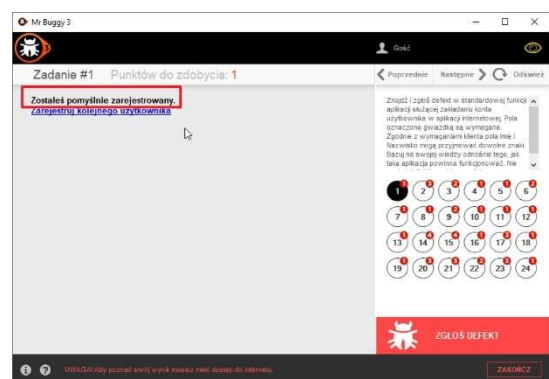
Mr Buggy 3

Gość

Zadanie #1 Punktów do zdobycia: 1

Poprzednie Następne Odśwież

Zostałeś pomyślnie zarejestrowany.
Zarejestruj kolejnego użytkownika

Znajdź i zgłoś defekt w standardowej funkcji aplikacji służącej zakładaniu konta użytkownika w aplikacji internetowej. Pola oznaczone gwiazdką są wymagane. Zgodnie z wymaganiami klienta pola Imię i Nazwisko mogą przyjmować dowolne znaki. Bazuj na swojej wiedzy odnośnie tego, jak taka aplikacja powinna funkcjonować. Nie

1 2 3 4 5 6
7 8 9 10 11 12
13 14 15 16 17 18
19 20 21 22 23 24

ZGŁOŚ DEFEKT

UWAGA! Aby poznać swój wynik musisz mieć dostęp do internetu.

ZAKOŃCZ